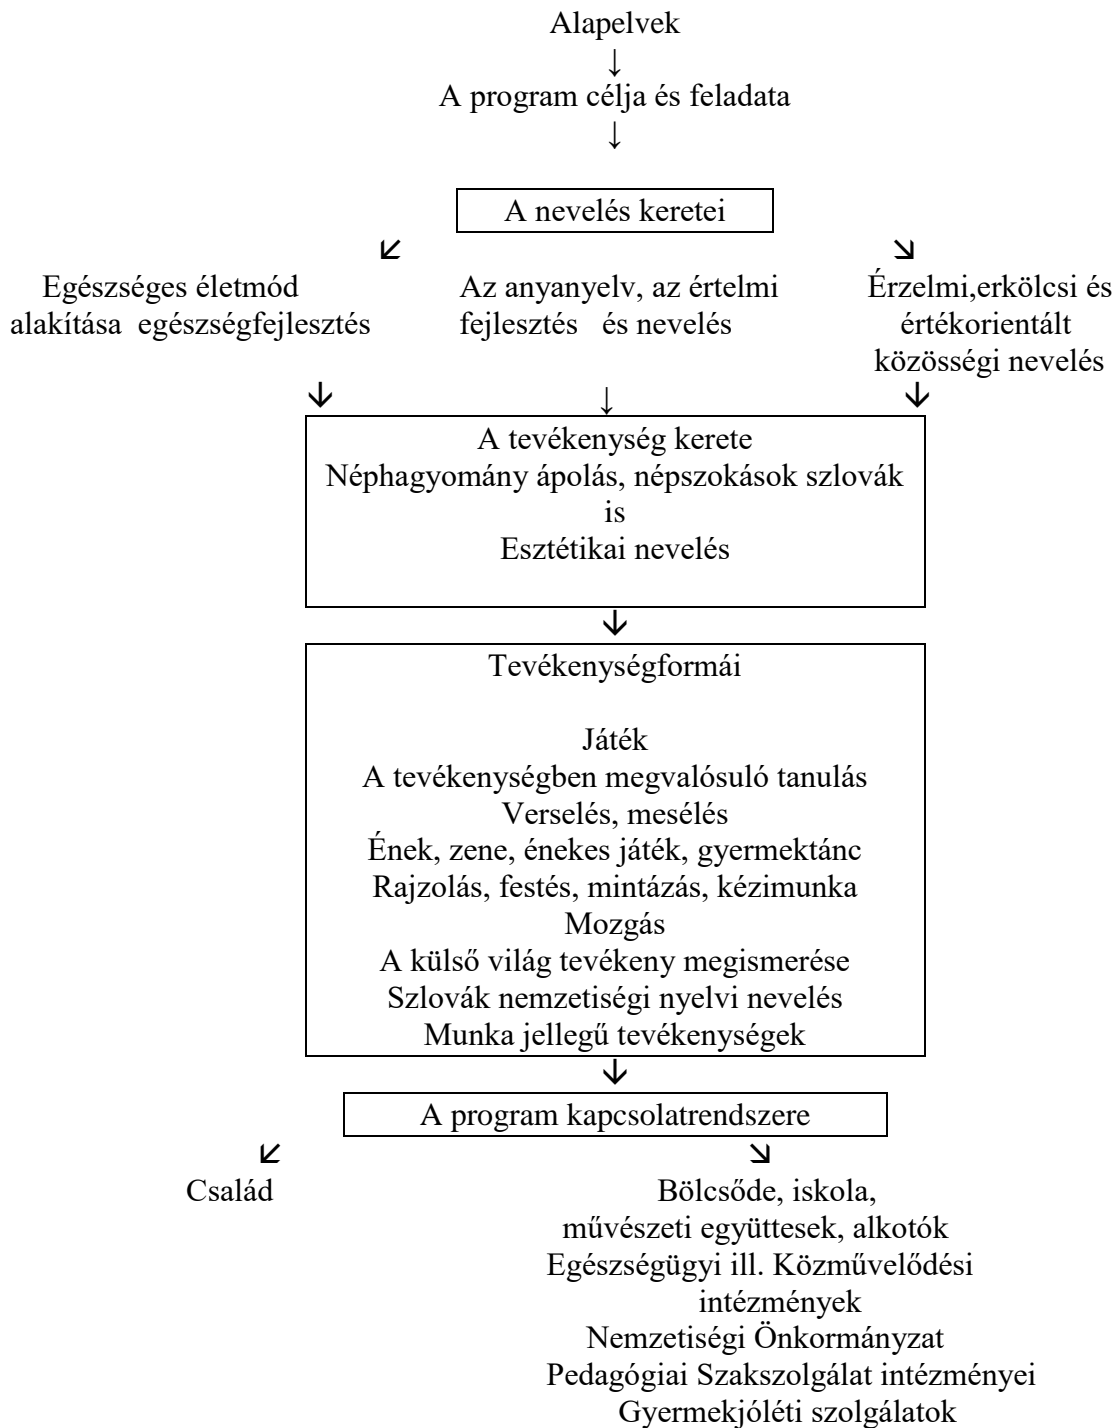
Alapelvek
↓
A program célja és feladata
↓

A nevelés keretei

Egészséges életmód alakítása egészségfejlesztés

Az anyanyelv, az értelmi fejlesztés és nevelés

Érzelmi,erkölcsi és értékorientált közösségi nevelés

A tevékenység kerete
Néphagyomány ápolás, népszokások szlovák is
Esztétikai nevelés

Tevékenységformái

Játék
A tevékenységben megvalósuló tanulás
Verselés, mesélés
Ének, zene, énekes játék, gyermektánc
Rajzolás, festés, mintázás, kézimunka
Mozgás
A külső világ tevékeny megismerése
Szlovák nemzetiségi nyelvi nevelés
Munka jellegű tevékenységek

A program kapcsolatrendszere

Család

Bölcsőde, iskola,
művészeti együttesek, alkotók
Egészségügyi ill. Közművelődési intézmények
Nemzetiségi Önkormányzat
Pedagógiai Szakszolgálat intézményei
Gyermekjóléti szolgálatok